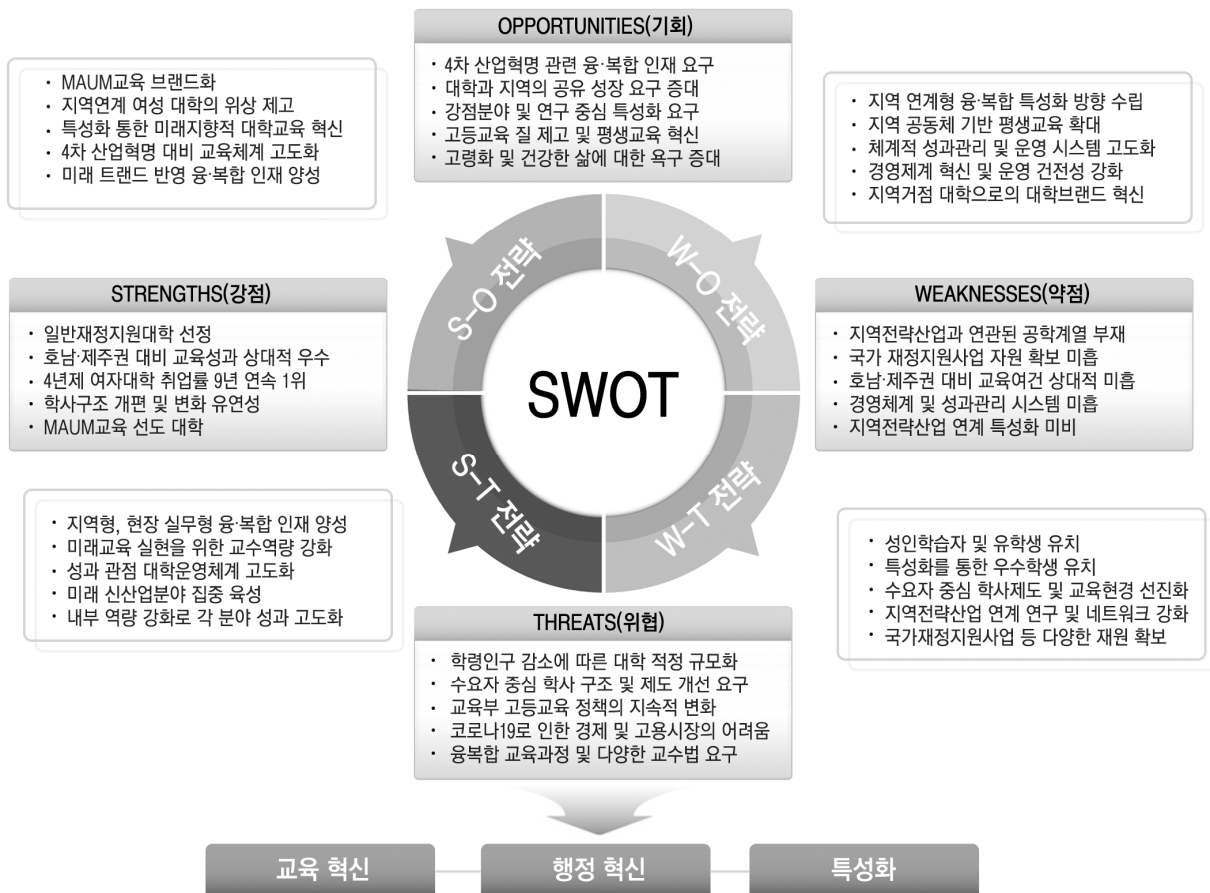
OPPORTUNITIES(기회)

· 4차 산업혁명 관련 융·복합 인재 요구
· 대학과 지역의 공유 성장 요구 증대
· 강점분야 및 연구 중심 특성화 요구
· 고등교육 질 제고 및 평생교육 혁신
· 고령화 및 건강한 삶에 대한 욕구 증대

· MAUM교육 브랜드화
· 지역연계 여성 대학의 위상 제고
· 특성화 통한 미래지향적 대학교육 혁신
· 4차 산업혁명 대비 교육체계 고도화
· 미래 트랜드 반영 융·복합 인재 양성

· 지역 연계형 융·복합 특성화 방향 수립
· 지역 공동체 기반 평생교육 확대
· 체계적 성과관리 및 운영 시스템 고도화
· 경영제계 혁신 및 운영 건전성 강화
· 지역거점 대학으로의 대학브랜드 혁신

S-O 전략

W-O 전략

STRENGTHS(강점)

· 일반재정지원대학 선정
· 호남·제주권 대비 교육성과 상대적 우수
· 4년제 여자대학 취업률 9년 연속 1위
· 학사구조 개편 및 변화 유연성
· MAUM교육 선도 대학

SWOT

WEAKNESSES(약점)

· 지역전략산업과 연관된 공학계열 부재
· 국가 재정지원사업 자원 확보 미흡
· 호남·제주권 대비 교육여건 상대적 미흡
· 경영체계 및 성과관리 시스템 미흡
· 지역전략산업 연계 특성화 미비

S-T 전략

W-T 전략

· 지역형, 현장 실무형 융·복합 인재 양성
· 미래교육 실현을 위한 교수역량 강화
· 성과 관점 대학운영체계 고도화
· 미래 신산업분야 집중 육성
· 내부 역량 강화로 각 분야 성과 고도화

· 성인학습자 및 유학생 유치
· 특성화를 통한 우수학생 유치
· 수요자 중심 학사제도 및 교육현경 선진화
· 지역전략산업 연계 연구 및 네트워크 강화
· 국가재정지원사업 등 다양한 재원 확보

THREATS(위협)

· 학령인구 감소에 따른 대학 적정 규모화
· 수요자 중심 학사 구조 및 제도 개선 요구
· 교육부 고등교육 정책의 지속적 변화
· 코로나19로 인한 경제 및 고용시장의 어려움
· 융복합 교육과정 및 다양한 교수법 요구

교육 혁신

행정 혁신

특성화